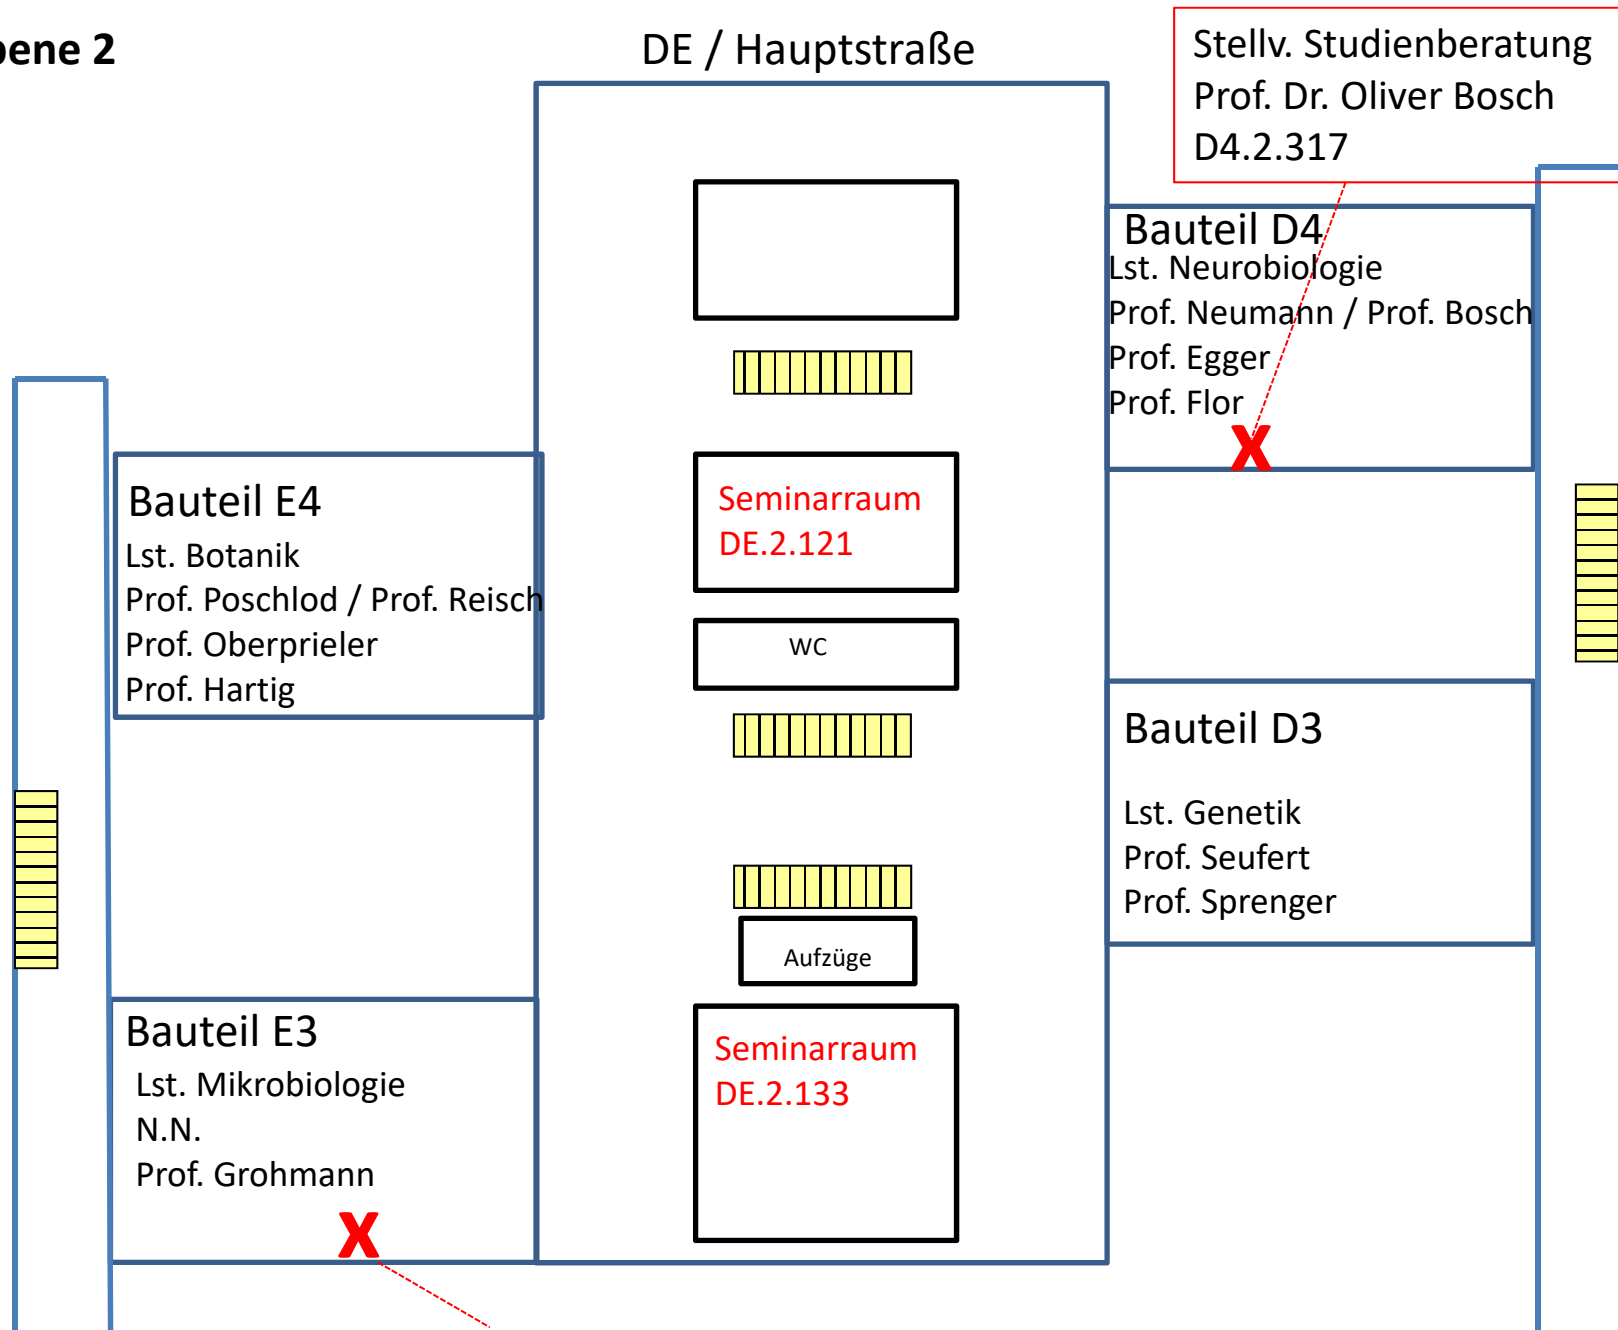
ene 2

DE / Hauptstraße

Stellv. Studienberatung
Prof. Dr. Oliver Bosch
D4.2.317

Bauteil D4
Lst. Neurobiologie
Prof. Neumann / Prof. Bosch
Prof. Egger
Prof. Flor

X

Bauteil E4
Lst. Botanik
Prof. Poschlod / Prof. Reisch
Prof. Oberprieler
Prof. Hartig

Seminarraum
DE.2.121

WC

Bauteil D3

Lst. Genetik
Prof. Seufert
Prof. Sprenger

Aufzüge

Bauteil E3
Lst. Mikrobiologie
N.N.
Prof. Grohmann

X

Seminarraum
DE.2.133